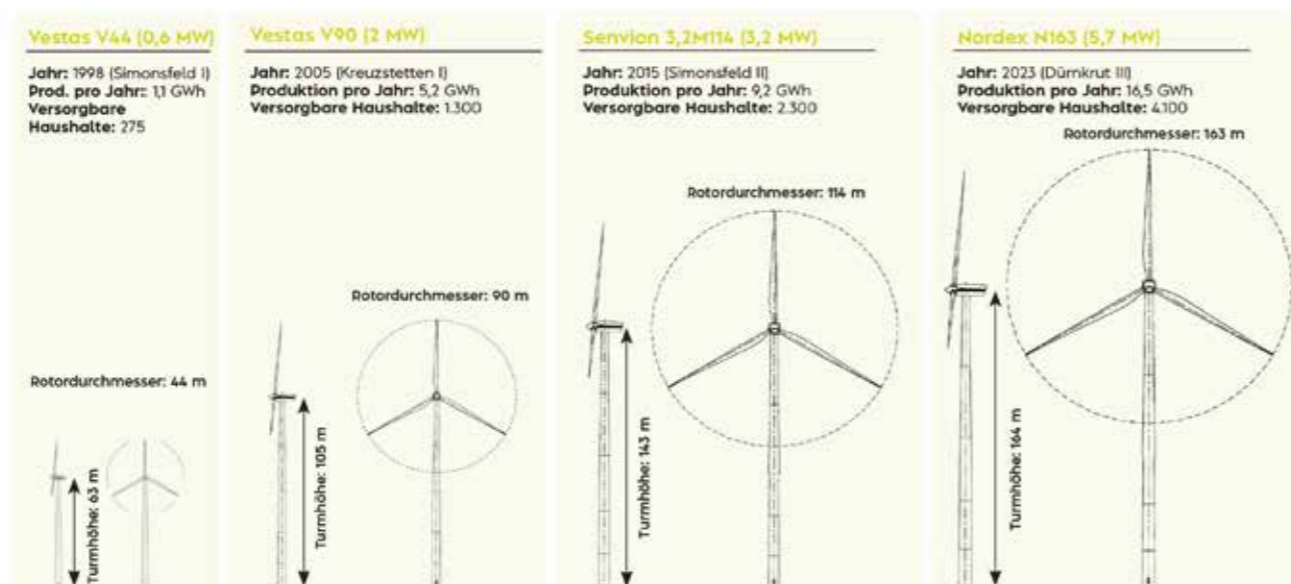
Vestas V44 (0,6 MW)

Jahr: 1998 (Simonsfeld I)
Prod. pro Jahr: 1,1 GWh
Versorgbare Haushalte: 275

Rotordurchmesser: 44 m

Turmhöhe: 63 m

Vestas V90 (2 MW)

Jahr: 2005 (Kreuzstetten I)
Produktion pro Jahr: 5,2 GWh
Versorgbare Haushalte: 1.300

Rotordurchmesser: 90 m

Turmhöhe: 105 m

Senvion 3,2M114 (3,2 MW)

Jahr: 2015 (Simonsfeld II)
Produktion pro Jahr: 9,2 GWh
Versorgbare Haushalte: 2.300

Rotordurchmesser: 114 m

Turmhöhe: 143 m

Nordex N163 (5,7 MW)

Jahr: 2023 (Dürnkrut III)
Produktion pro Jahr: 16,5 GWh
Versorgbare Haushalte: 4.100

Rotordurchmesser: 163 m

Turmhöhe: 164 m